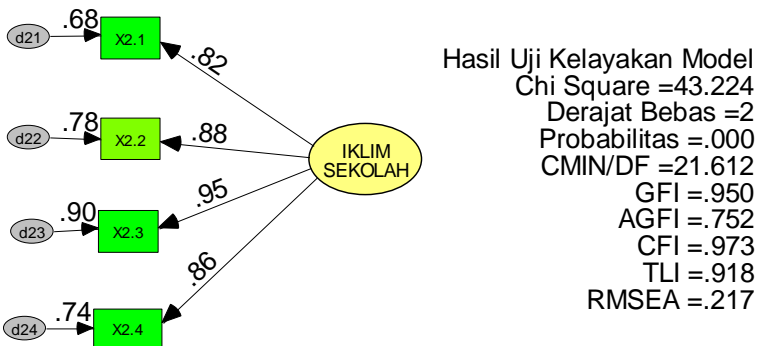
d21
.68
X2.1
.82
d22
.78
X2.2
.88
IKLIM
SEKOLAH
d23
.90
X2.3
.95
d24
.74
X2.4
.86

Hasil Uji Kelayakan Model
Chi Square =43.224
Derajat Bebas =2
Probabilitas =.000
CMIN/DF =21.612
GFI =.950
AGFI =.752
CFI =.973
TLI =.918
RMSEA =.217